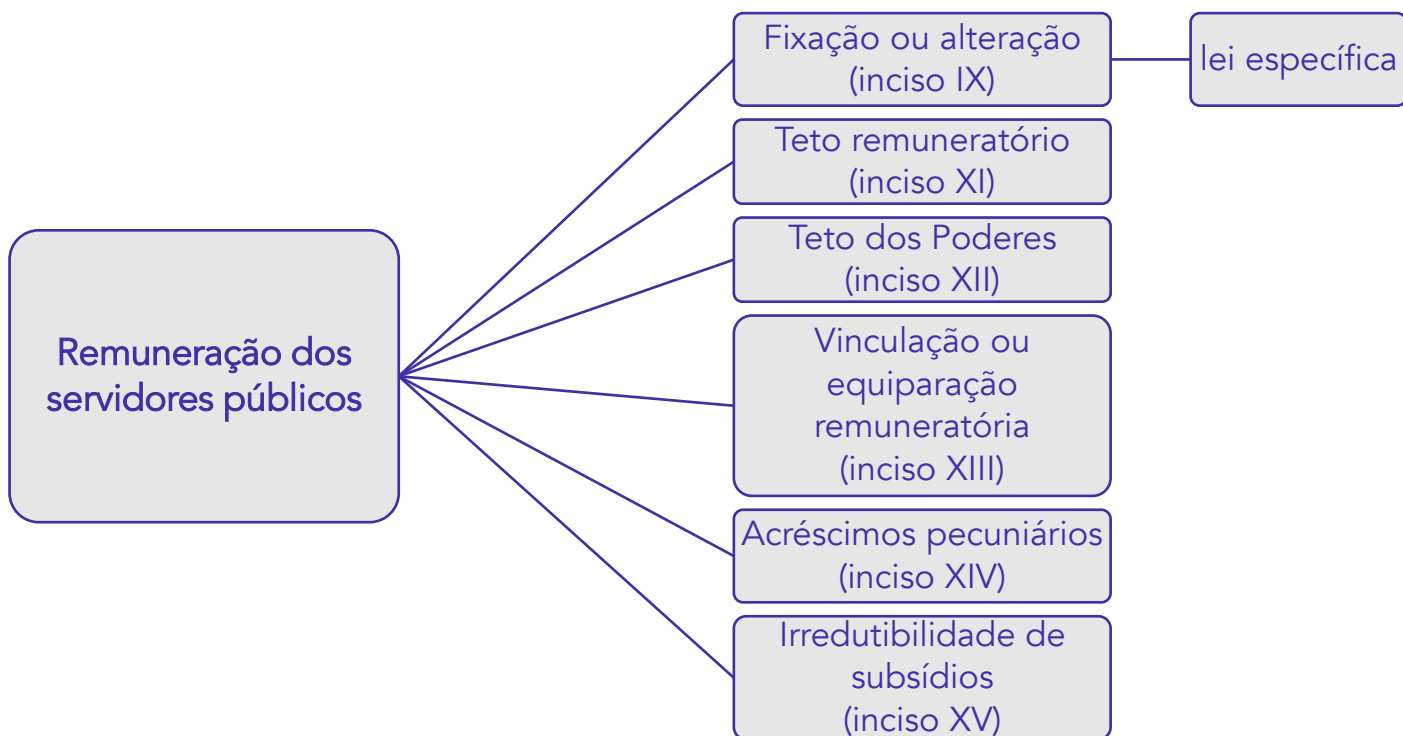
Remuneração dos servidores públicos

Fixação ou alteração (inciso IX)

lei específica

Teto remuneratório (inciso XI)

Teto dos Poderes (inciso XII)

Vinculação ou equiparação remuneratória (inciso XIII)

Acréscimos pecuniários (inciso XIV)

Irredutibilidade de subsídios (inciso XV)